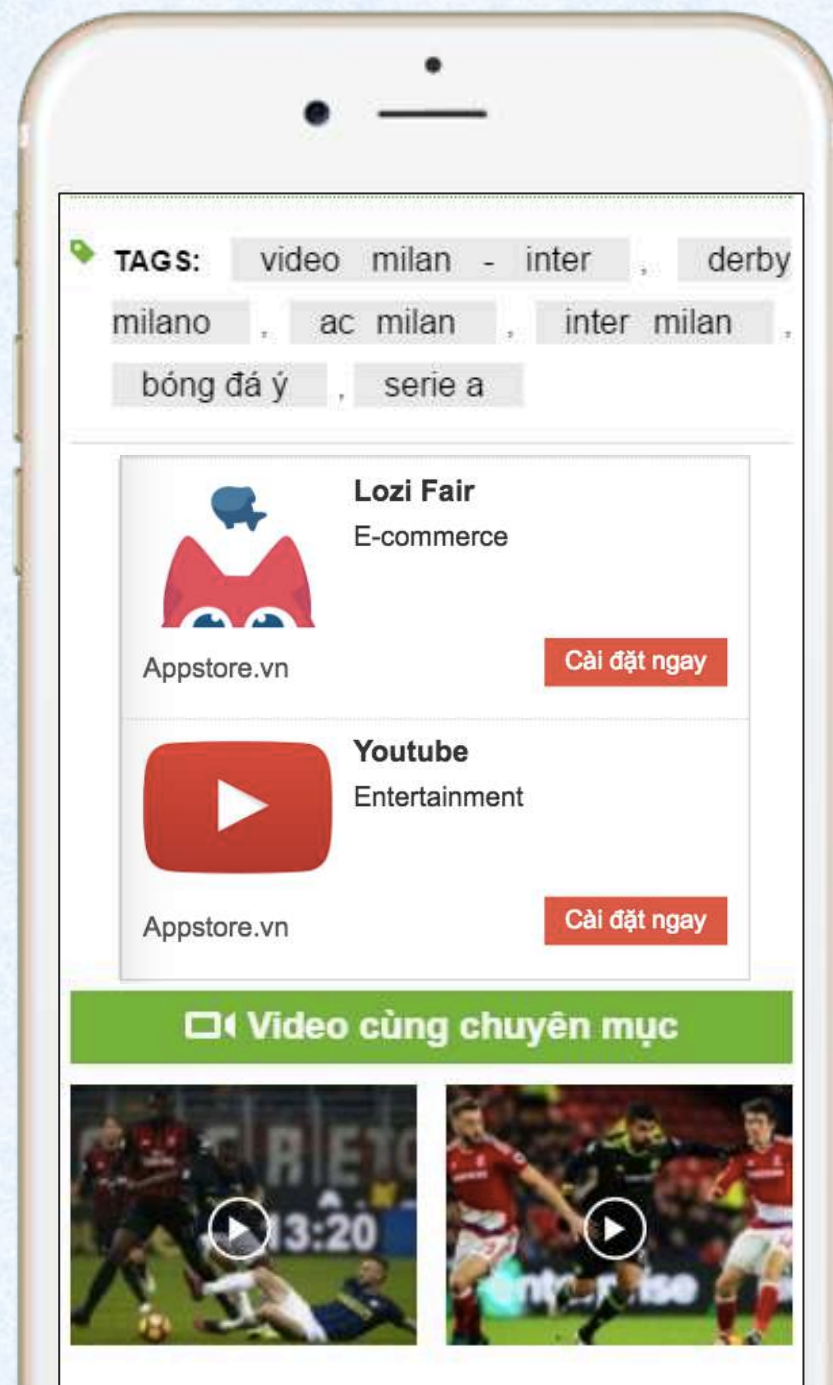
TAGS: video milan - inter , derby milano , ac milan , inter milan , bóng đá ý , serie a

Lozi Fair
E-commerce
Appstore.vn
Cài đặt ngay

Youtube
Entertainment
Appstore.vn
Cài đặt ngay

Video cùng chuyên mục